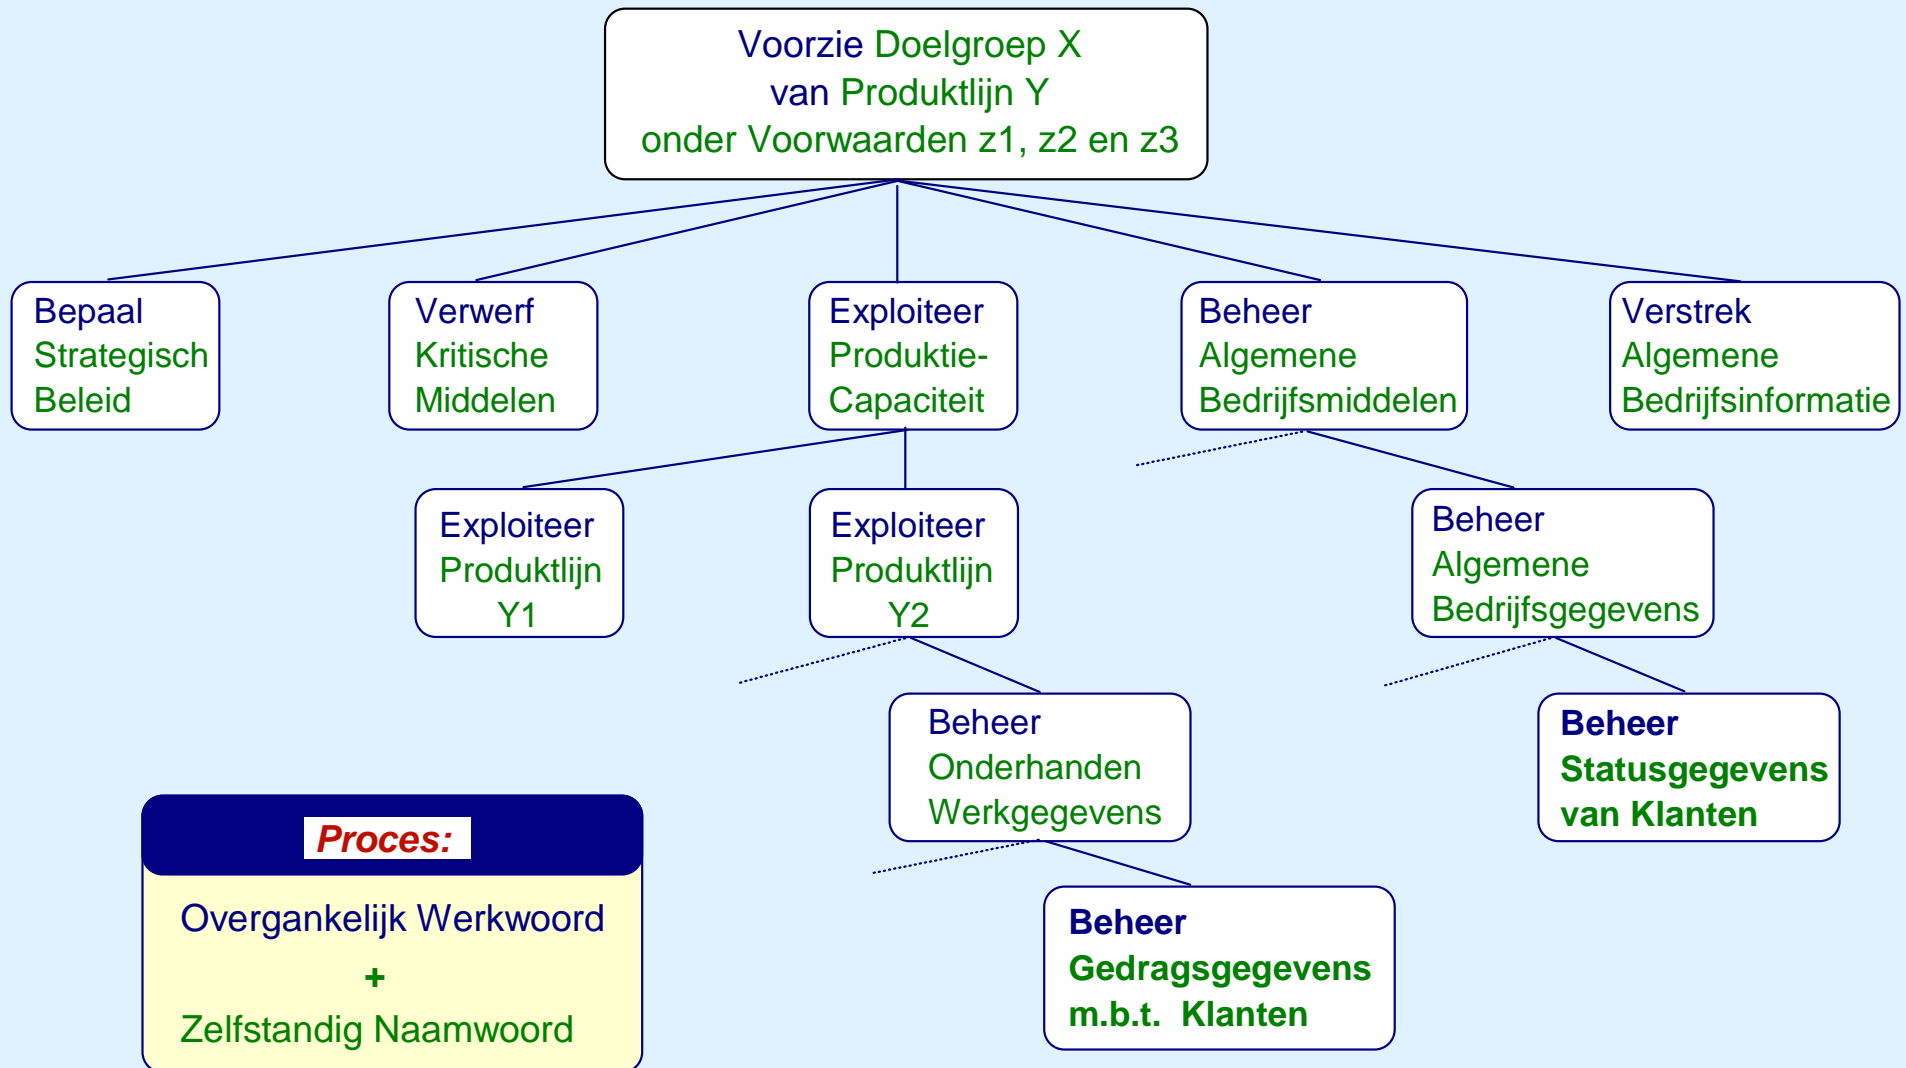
Voorzie Doelgroep X
van Produktlijn Y
onder Voorwaarden z1, z2 en z3

Bepaal
Strategisch
Beleid

Verwerf
Kritische
Middelen

Exploiteer
Produktie-
Capaciteit

Beheer
Algemene
Bedrijfsmiddelen

Verstrek
Algemene
Bedrijfsinformatie

Exploiteer
Produktlijn
Y1

Exploiteer
Produktlijn
Y2

Beheer
Algemene
Bedrijfsgegevens

Beheer
Onderhanden
Werkgegevens

Beheer
Statusgegevens
van Klanten

Proces:

Overgankelijk Werkwoord
+
Zelfstandig Naamwoord

Beheer
Gedragsgegevens
m.b.t. Klanten